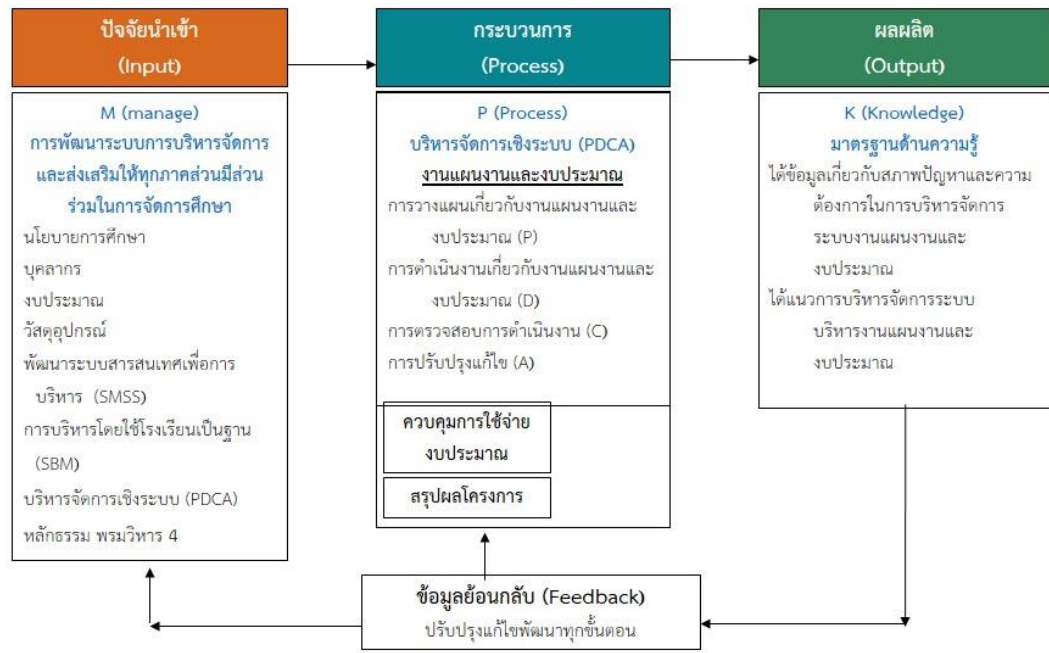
ปัจจัยนำเข้า
(Input)

M (manage)
การพัฒนาระบบการบริหารจัดการและส่งเสริมให้ทุกภาคส่วนมีส่วนร่วมในการจัดการศึกษา
นโยบายการศึกษา
บุคลากร
งบประมาณ
วัสดุอุปกรณ์
พัฒนาระบบสารสนเทศเพื่อการบริหาร (SMSS)
การบริหารโดยใช้โรงเรียนเป็นฐาน (SBM)
บริหารจัดการเชิงระบบ (PDCA)
หลักธรรม พรมวิหาร 4

กระบวนการ
(Process)

P (Process)
บริหารจัดการเชิงระบบ (PDCA)
งานแผนงานและงบประมาณ
การวางแผนเกี่ยวกับงานแผนงานและงบประมาณ (P)
การดำเนินงานเกี่ยวกับงานแผนงานและงบประมาณ (D)
การตรวจสอบการดำเนินงาน (C)
การปรับปรุงแก้ไข (A)

ควบคุมการใช้จ่ายงบประมาณ

สรุปผลโครงการ

ผลผลิต
(Output)

K (Knowledge)
มาตรฐานด้านความรู้
ได้ข้อมูลเกี่ยวกับสภาพปัญหาและความต้องการในการบริหารจัดการระบบงานแผนงานและงบประมาณ
ได้แนวการบริหารจัดการระบบบริหารงานแผนงานและงบประมาณ

ข้อมูลย้อนกลับ (Feedback)
ปรับปรุงแก้ไขพัฒนาทุกขั้นตอน